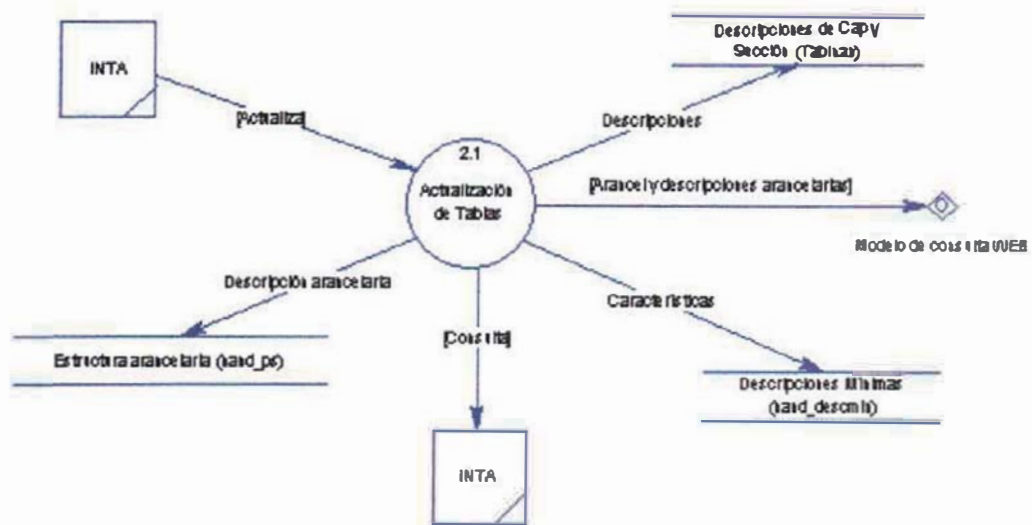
INTA

[Actualiza]

2.1
Actualización de Tablas

Descripciones de Cap y Sección (Tablar)

Descripciones

[Arancel y descripciones arancelarias]

Modelo de consulta WEB

Descripción arancelaria

Estructura arancelaria (tarid_ps)

[Consulta]

Características

Descripciones Mínimas (tarid_descmin)

INTA